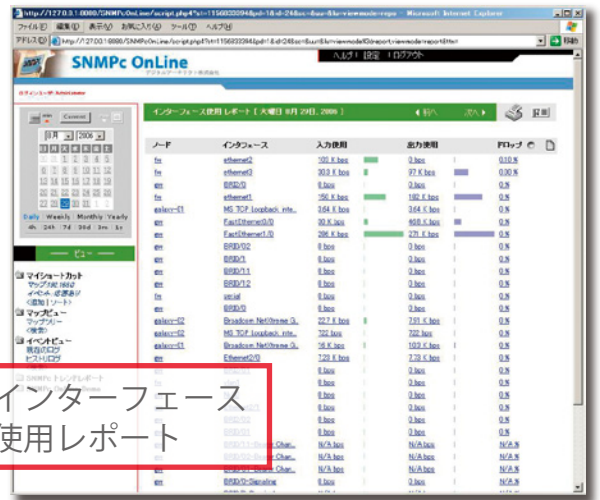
http://127.0.0.1:8080/SNMPcOnLine/script.php4?t=1156333094&pd=1&d=2&&sc=&us=&a=viewmode=repo - Microsoft Internet Explorer

ファイル(F) 編集(E) 表示(V) お気に入り(A) ツール(T) ヘルプ(H)

アドレス(D) http://127.0.0.1:8080/SNMPcOnLine/script.php4?t=1156333094&pd=1&d=2&&sc=&us=&a=viewmode=repo&mode=report&filter= 移動

SNMPc OnLine

ヘルプ | 設定 | ログアウト

Current

8月 2006

Daily Weekly Monthly Yearly
4h 24h 7d 30d 3m 1y

マイショートカット
マップ(ルート)
イベント 全部表示
<追加 | ソート>
マップビュー
マップツリー
<検索>
イベントビュー
現在のログ
ヒストリログ

SNMPc トレンドレポート

インターフェース使用 レポート [ 火曜日 8月 29日, 2006 ]

前へ 次へ

印刷

| ノード | インタフェース | 入力使用 | 出力使用 | 円ロップ |
|---|---|---|---|---|
| fw | ethernet2 | 100 K bps | 0 K bps | 0.10 % |
| fw | ethernet3 | 303 K bps | 97 K bps | 0.00 % |
| gw | BRI0/0 | 0 bps | 0 bps | 0 % |
| fw | ethernet1 | 150 K bps | 182 K bps | 0 % |
| galaxy-01 | MS TCP Loopback inte.. | 3.64 K bps | 3.64 K bps | 0 % |
| gw | FastEthernet0/0 | 20 K bps | 405 K bps | 0 % |
| gw | FastEthernet1/0 | 296 K bps | 271 K bps | 0 % |
| gw | BRI0/02 | 0 bps | 0 bps | 0 % |
| gw | BRI0/1 | 0 bps | 0 bps | 0 % |
| gw | BRI0/1:1 | 0 bps | 0 bps | 0 % |
| gw | BRI0/1:2 | 0 bps | 0 bps | 0 % |
| fw | serial | 0 bps | 0 bps | 0 % |
| gw | BRI0/0 | 0 bps | 0 bps | 0 % |
| galaxy-02 | Broadcom NetXtreme G.. | 227 K bps | 7.91 K bps | 0 % |
| galaxy-02 | MS TCP Loopback inte.. | 722 bps | 722 bps | 0 % |
| galaxy-01 | Broadcom NetXtreme G.. | 16 K bps | 10.3 K bps | 0 % |
| gw | Ethernet2/0 | 7.28 K bps | 7.23 K bps | 0 % |
| | | 0 bps | 0 bps | 0 % |
| | | 0 bps | 0 bps | 0 % |
| | | 0 bps | 0 bps | 0 % |
| | | 0 bps | 0 bps | 0 % |
| | | 0 bps | 0 bps | 0 % |
| | BRI0/0:1-Bearer Chan.. | N/A bps | N/A bps | N/A % |
| | BRI0/0:2-Bearer Chan.. | N/A bps | N/A bps | N/A % |
| | BRI0/1:1-Bearer Chan.. | N/A bps | N/A bps | N/A % |
| gw | BRI0/0-Signaling | 0 bps | 0 bps | 0 % |

インターフェース
使用レポート